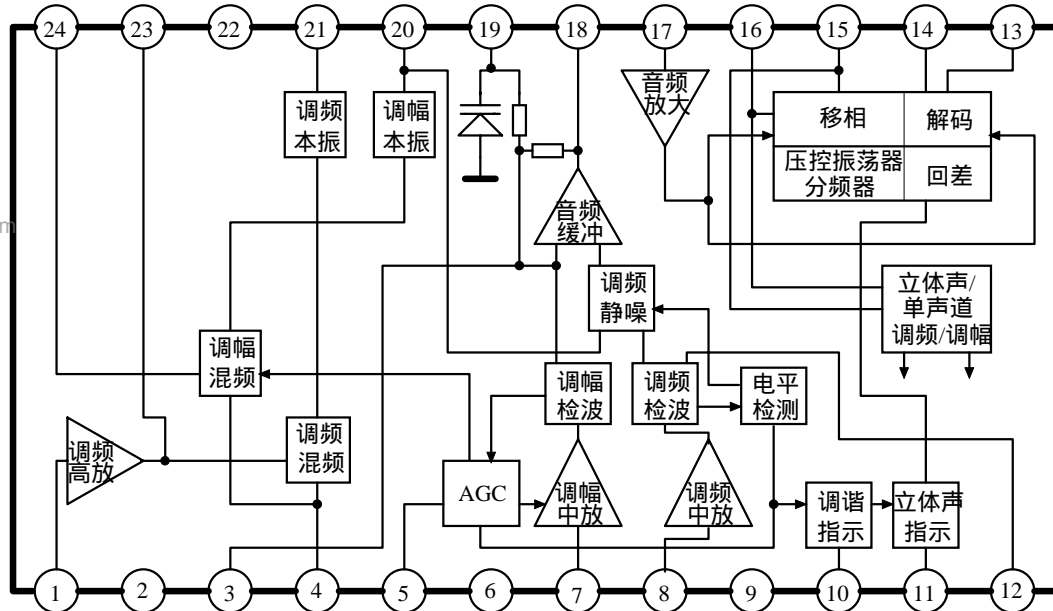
24 23 22 21 20 19 18 17 16 15 14 13

调频 本振

调幅 本振

音频 放大

移相

解码

压控振荡器 分频器

回差

音频 缓冲

调频 静噪

立体声/ 单声道 调频/调幅

调幅 混频

调幅 检波

调频 检波

电平 检测

调频 高放

调频 混频

AGC

调幅 中放

调频 中放

调谐 指示

立体声 指示

1 2 3 4 5 6 7 8 9 10 11 12